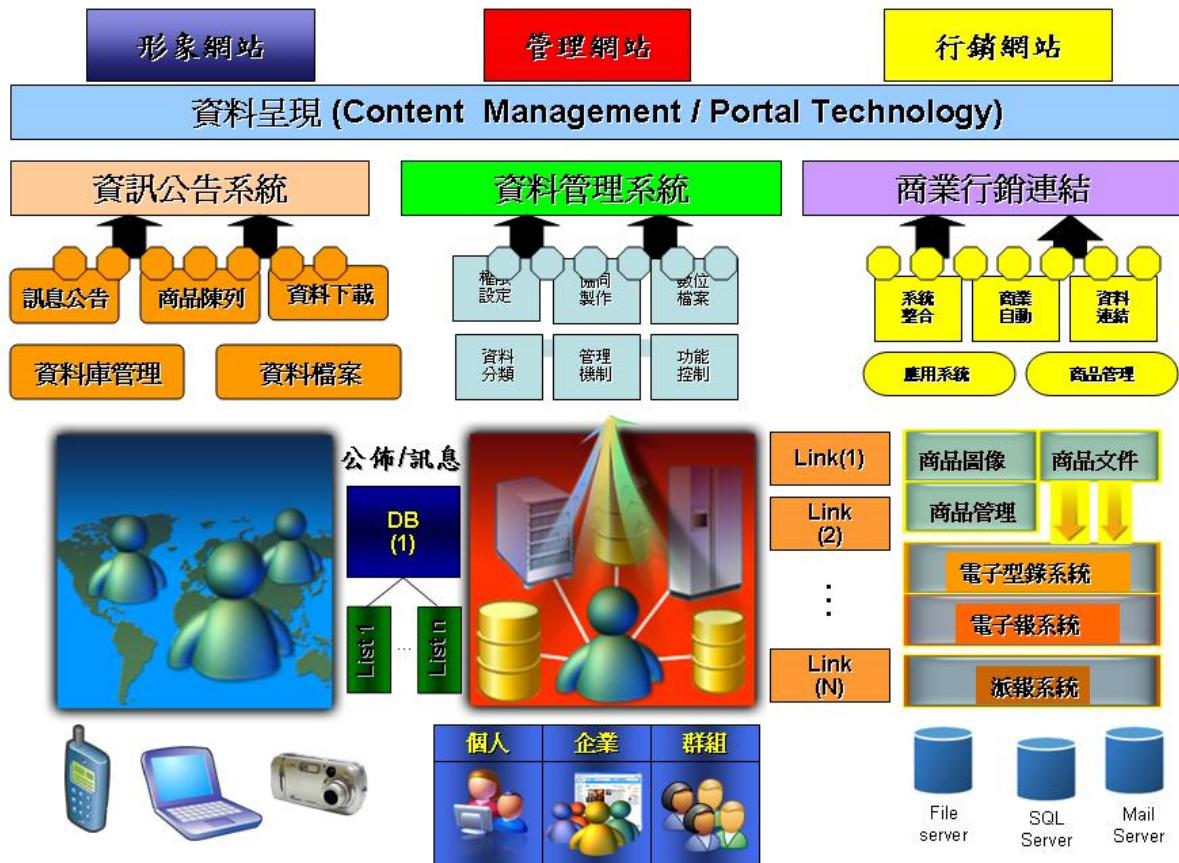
形象網站

管理網站

行銷網站

資料呈現 (Content Management / Portal Technology)

資訊公告系統

資料管理系統

商業行銷連結

訊息公告

商品陳列

資料下載

資料庫管理

資料檔案

權限設定

協同製作

數位檔案

資料分類

管理機制

功能控制

系統整合

商業自動

資料連結

應用系統

商品管理

公佈/訊息

DB (1)

List 1

...

List n

Link(1)

Link (2)

⋮

Link (N)

商品圖像

商品文件

商品管理

電子型錄系統

電子報系統

派報系統

個人

企業

群組

File server

SQL Server

Mail Server